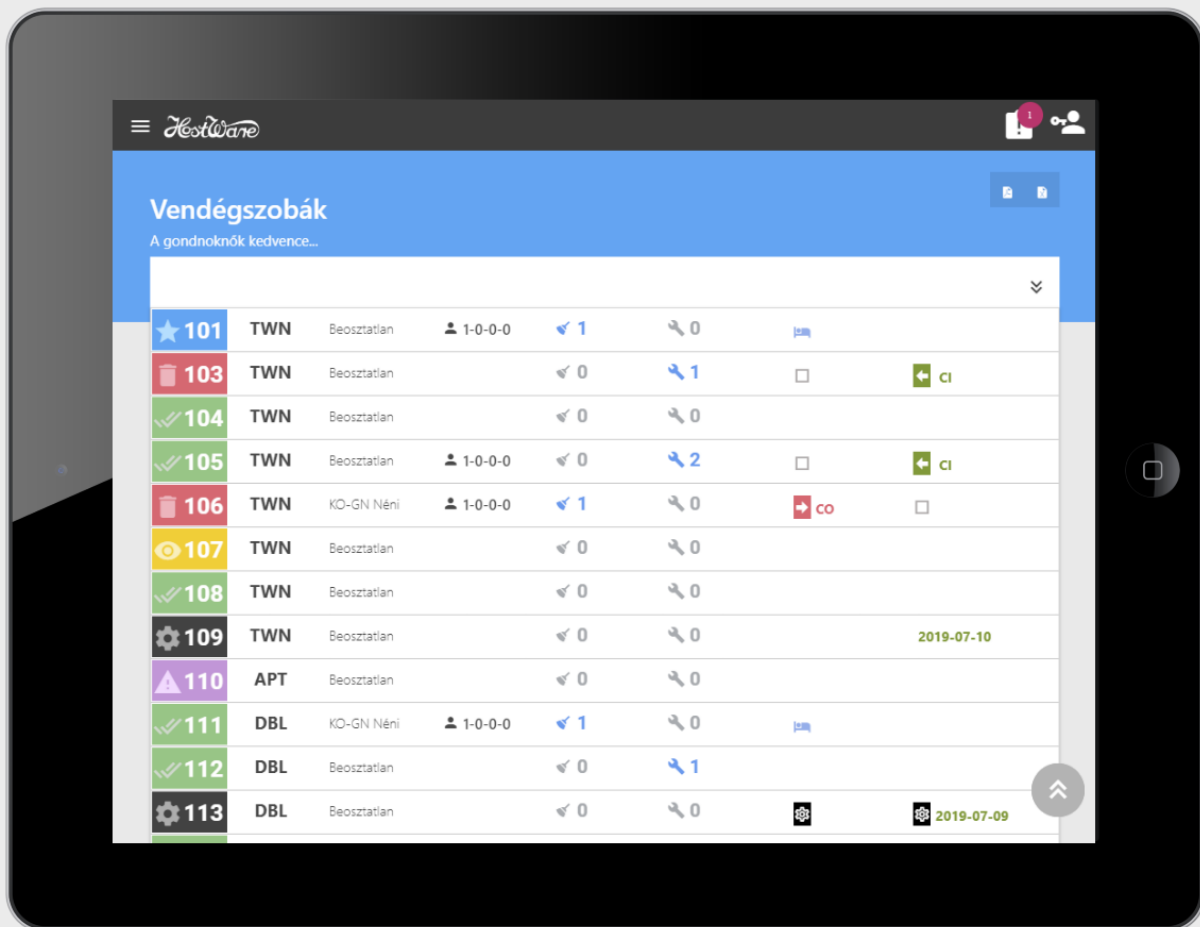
HostWare

1

Vendégszobák
A gondnoknók kedvence...

| | | | | | | | |
|---|---|---|---|---|---|---|---|
| 101 | TWN | Beosztatlan | 1-0-0-0 | 1 | 0 | | |
| 103 | TWN | Beosztatlan | | 0 | 1 | | CI |
| 104 | TWN | Beosztatlan | | 0 | 0 | | |
| 105 | TWN | Beosztatlan | 1-0-0-0 | 0 | 2 | | CI |
| 106 | TWN | KO-GN Néni | 1-0-0-0 | 1 | 0 | CO | |
| 107 | TWN | Beosztatlan | | 0 | 0 | | |
| 108 | TWN | Beosztatlan | | 0 | 0 | | |
| 109 | TWN | Beosztatlan | | 0 | 0 | | 2019-07-10 |
| 110 | APT | Beosztatlan | | 0 | 0 | | |
| 111 | DBL | KO-GN Néni | 1-0-0-0 | 1 | 0 | | |
| 112 | DBL | Beosztatlan | | 0 | 1 | | |
| 113 | DBL | Beosztatlan | | 0 | 0 | | 2019-07-09 |